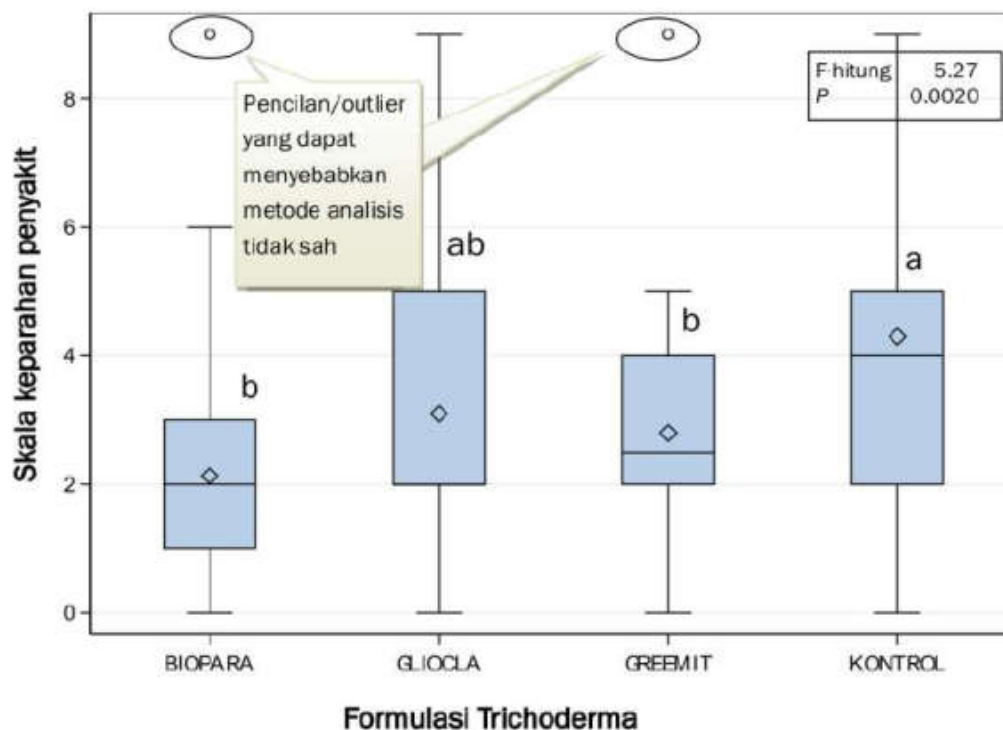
Pencilan/outlier yang dapat menyebabkan metode analisis tidak sah

| F-hitung | 5.27 |
|---|---|
| $P$ | 0.0020 |

Skala keparahan penyakit

8
6
4
2
0

b
ab
b
a

BIOPARA
GLIOCLA
GREEMIT
KONTROL

Formulasi Trichoderma